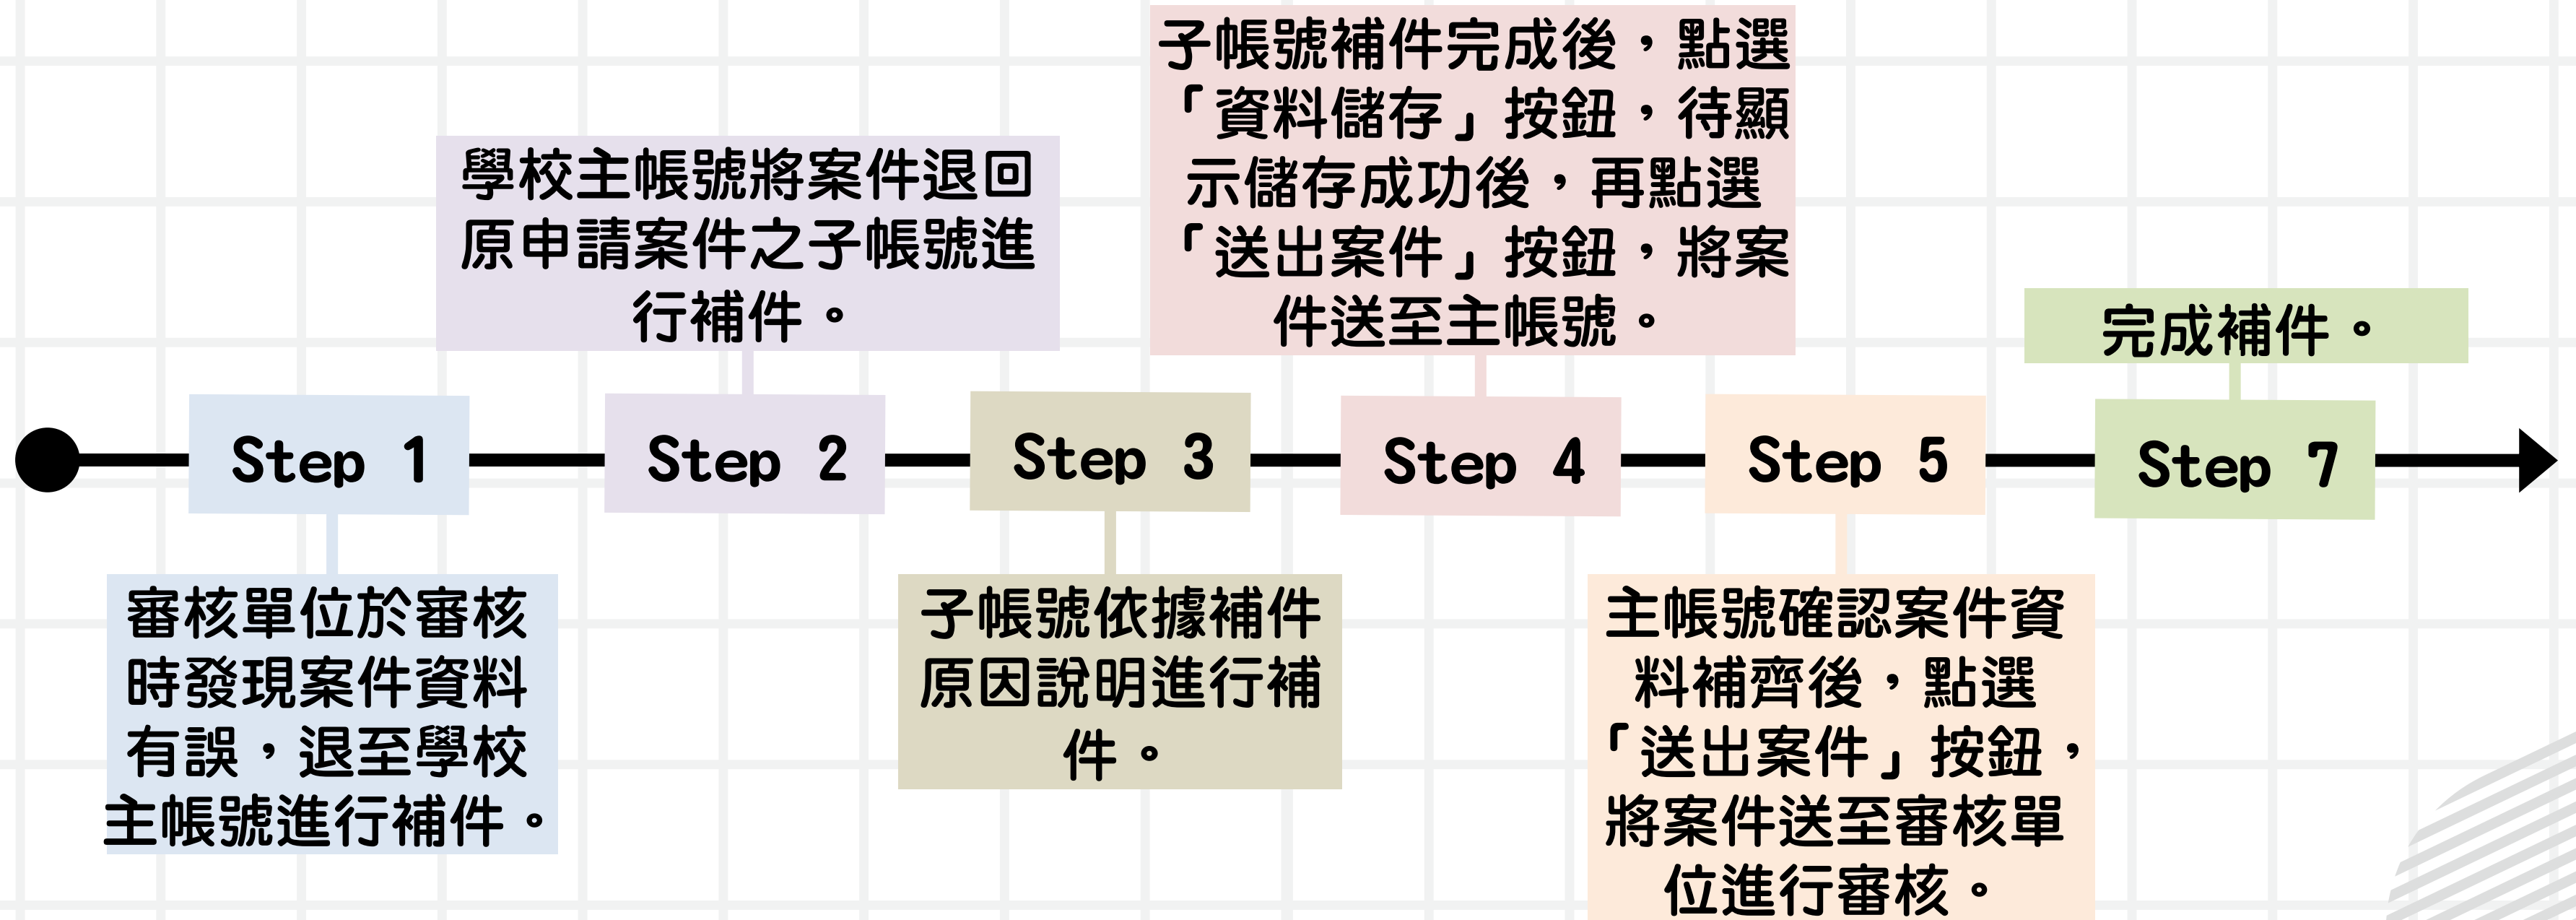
Step 1

審核單位於審核時發現案件資料有誤，退至學校主帳號進行補件。

Step 2

學校主帳號將案件退回原申請案件之子帳號進行補件。

Step 3

子帳號依據補件原因說明進行補件。

Step 4

子帳號補件完成後，點選「資料儲存」按鈕，待顯示儲存成功後，再點選「送出案件」按鈕，將案件送至主帳號。

Step 5

主帳號確認案件資料補齊後，點選「送出案件」按鈕，將案件送至審核單位進行審核。

Step 7

完成補件。